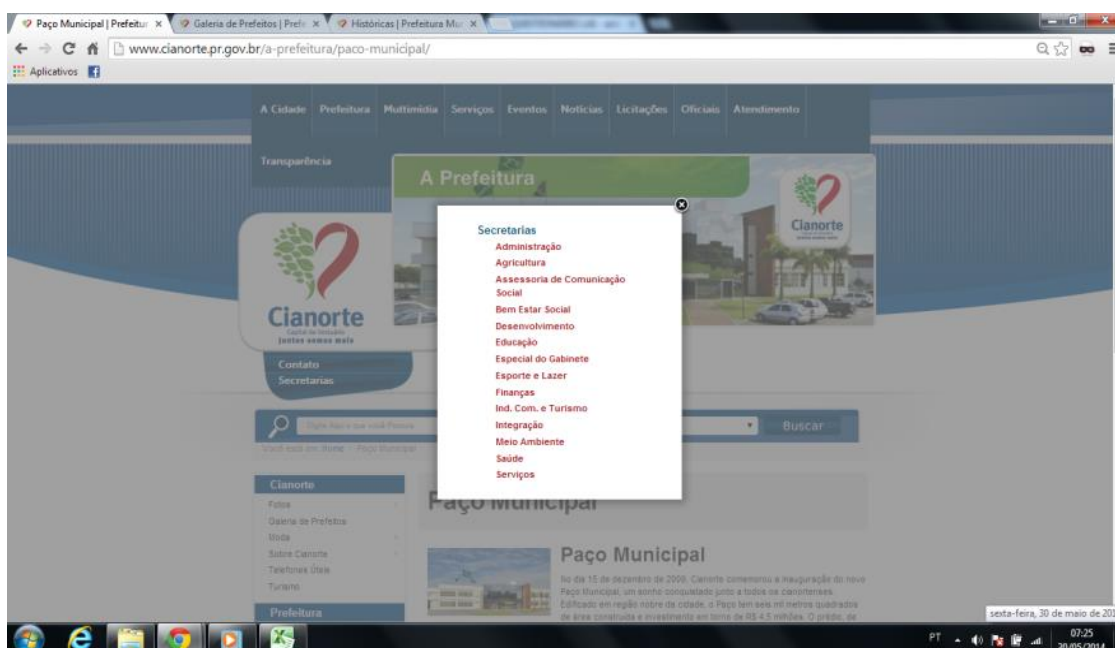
Paço Municipal | Prefeitur ×
Galeria de Prefeitos | Prefe ×
Históricas | Prefeitura Mu ×

www.cianorte.pr.gov.br/a-prefeitura/paco-municipal/

Aplicativos

A Cidade Prefeitura Multimídia Serviços Eventos Notícias Licitações Oficiais Atendimento

Transparência

A Prefeitura

Cianorte

Cianorte
jantes somos mais

Contato
Secretarias

Secretarias
Administração
Agricultura
Assessoria de Comunicação Social
Bem Estar Social
Desenvolvimento
Educação
Especial do Gabinete
Esporte e Lazer
Finanças
Ind. Com. e Turismo
Integração
Meio Ambiente
Saúde
Serviços

Buscar

Cianorte
Fotos
Galeria de Prefeitos
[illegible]
Sobre Cianorte
Telefones Úteis
Turismo

Prefeitura

Paço Municipal

Paço Municipal

No dia 15 de dezembro de 2000, Cianorte comemorou a inauguração do novo Paço Municipal, um sonho conquistado junto a todos os cianortenses. Edificado em região nobre da cidade, o Paço tem seis mil metros quadrados de área construída e investimento em torno de R$ 4,5 milhões. O prédio, de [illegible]

sexta-feira, 30 de maio de 20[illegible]

PT 07:25 30/05/2014